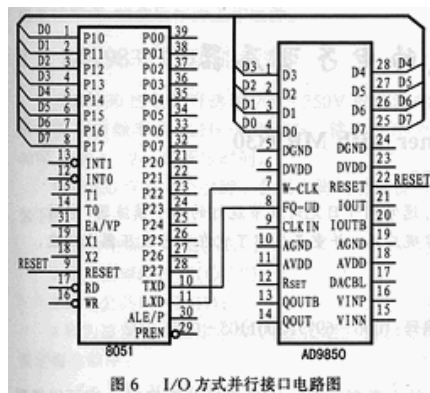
D0 1 P10
D1 2 P11
D2 3 P12
D3 4 P13
D4 5 P14
D5 6 P15
D6 7 P16
D7 8 P17
13 INT1
12 INT0
15 T1
14 T0
31 EA/VP
19 X1
18 X2
RESET 9 RESET
17 RD
16 WR
P00 39
P01 38
P02 37
P03 36
P04 35
P05 34
P06 33
P07 32
P20 21
P21 22
P22 23
P23 24
P24 25
P25 26
P26 27
P27 28
TXD 11
LXD 10
ALE/P 30
PREN 29
8051

D3 1 D3
D2 2 D2
D1 3 D1
D0 4 D0
5 DGND
6 DVDD
7 W-CLK
8 FQ-UD
9 CLKIN
10 AGND
11 AVDD
12 RSET
13 QOUTB
14 QOUT
D4 28 D4
D5 27 D5
D6 26 D6
D7 25 D7
DGND 24
DVDD 23
RESET 22 RESET
IOUT 21
IOUTB 20
AGND 19
AVDD 18
DACBL 17
VINP 16
VINN 15
AD9850

图 6 I/O 方式并行接口电路图